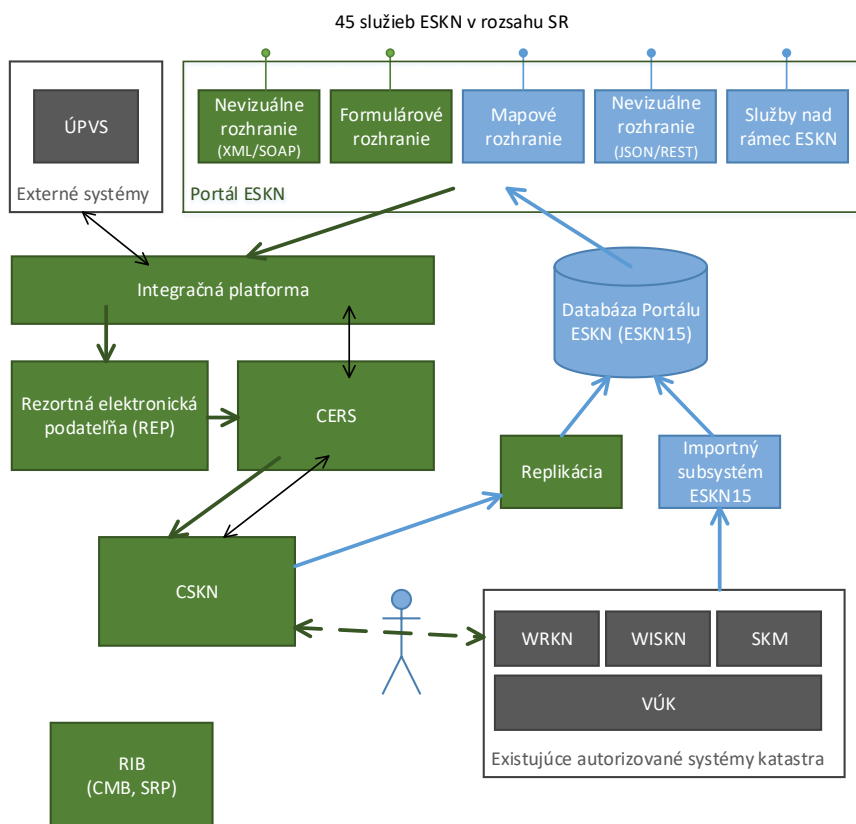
45 služieb ESKN v rozsahu SR

ÚPVS

Externé systémy

Nevizuálne rozhranie (XML/SOAP)

Formulárové rozhranie

Mapové rozhranie

Nevizuálne rozhranie (JSON/REST)

Služby nad rámec ESKN

Portál ESKN

Integračná platforma

Databáza Portálu ESKN (ESKN15)

Rezortná elektronická podateľňa (REP)

CERS

Replikácia

Importný subsystém ESKN15

CSKN

WRKN

WISKN

SKM

VÚK

Existujúce autorizované systémy katastra

RIB (CMB, SRP)